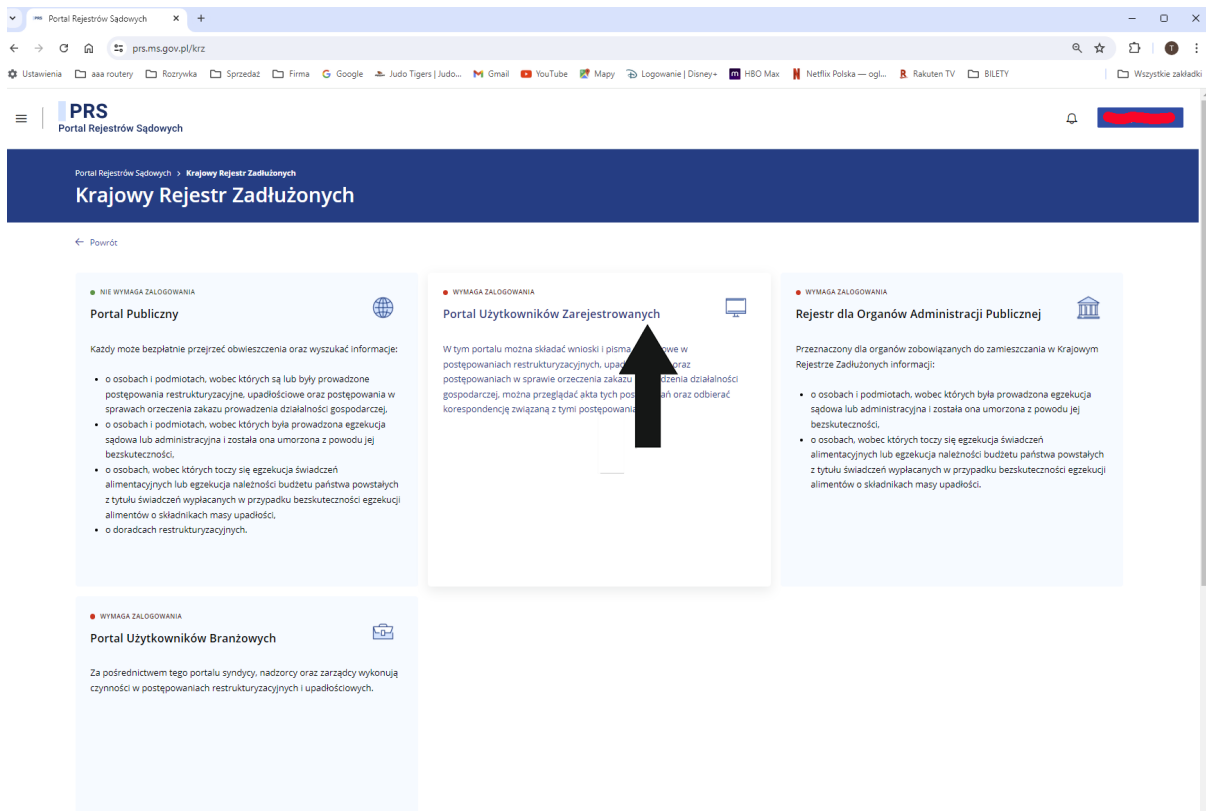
Portal Rejestrów Sądowych ×

prs.ms.gov.pl/krz

Ustawienia | aaa routery | Rozrywka | Sprzedaż | Firma | Google | Judo Tigers | Judo... | Gmail | YouTube | Mapy | Logowanie | Disney+ | HBO Max | Netflix Polska — ogl... | Rakuten TV | BILETY | Wszystkie zakładki

PRS
Portal Rejestrów Sądowych

Portal Rejestrów Sądowych > Krajowy Rejestr Zadłużonych

Krajowy Rejestr Zadłużonych

← Powrót

NIE WYMAGA ZALOGOWANIA

Portal Publiczny

Każdy może bezpłatnie przejrzeć obwieszczenia oraz wyszukać informacje:

- o osobach i podmiotach, wobec których są lub były prowadzone postępowania restrukturyzacyjne, upadłościowe oraz postępowania w sprawach orzeczenia zakazu prowadzenia działalności gospodarczej,
- o osobach i podmiotach, wobec których była prowadzona egzekucja sądowa lub administracyjna i została ona umorzona z powodu jej bezskuteczności,
- o osobach, wobec których toczy się egzekucja świadczeń alimentacyjnych lub egzekucja należności budżetu państwa powstałych z tytułu świadczeń wypłacanych w przypadku bezskuteczności egzekucji alimentów o składnikach masy upadłości,
- o doradcach restrukturyzacyjnych.

WYMAGA ZALOGOWANIA

Portal Użytkowników Zarejestrowanych

W tym portalu można składać wnioski i pisma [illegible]owe w postępowaniach restrukturyzacyjnych, upad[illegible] oraz postępowaniach w sprawie orzeczenia zakazu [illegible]dzenia działalności gospodarczej, można przeglądać akta tych pos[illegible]ań oraz odbierać korespondencję związaną z tymi postępowania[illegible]

WYMAGA ZALOGOWANIA

Rejestr dla Organów Administracji Publicznej

Przeznaczony dla organów zobowiązanych do zamieszczania w Krajowym Rejestrze Zadłużonych informacji:

- o osobach i podmiotach, wobec których była prowadzona egzekucja sądowa lub administracyjna i została ona umorzona z powodu jej bezskuteczności.
- o osobach, wobec których toczy się egzekucja świadczeń alimentacyjnych lub egzekucja należności budżetu państwa powstałych z tytułu świadczeń wypłacanych w przypadku bezskuteczności egzekucji alimentów o składnikach masy upadłości.

WYMAGA ZALOGOWANIA

Portal Użytkowników Branżowych

Za pośrednictwem tego portalu syndycy, nadzorcy oraz zarządcy wykonują czynności w postępowaniach restrukturyzacyjnych i upadłościowych.